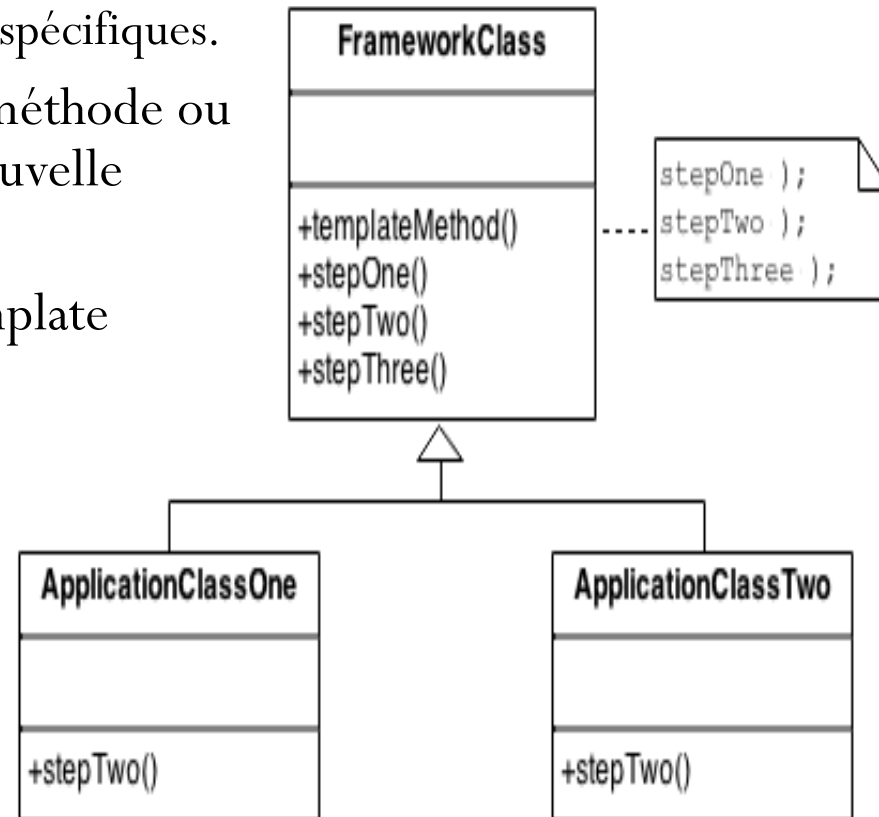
spécifiques.

néthode ou uvelle

nplate

FrameworkClass

+templateMethod()
+stepOne()
+stepTwo()
+stepThree()

stepOne );
stepTwo );
stepThree );

ApplicationClassOne

+stepTwo()

ApplicationClassTwo

+stepTwo()